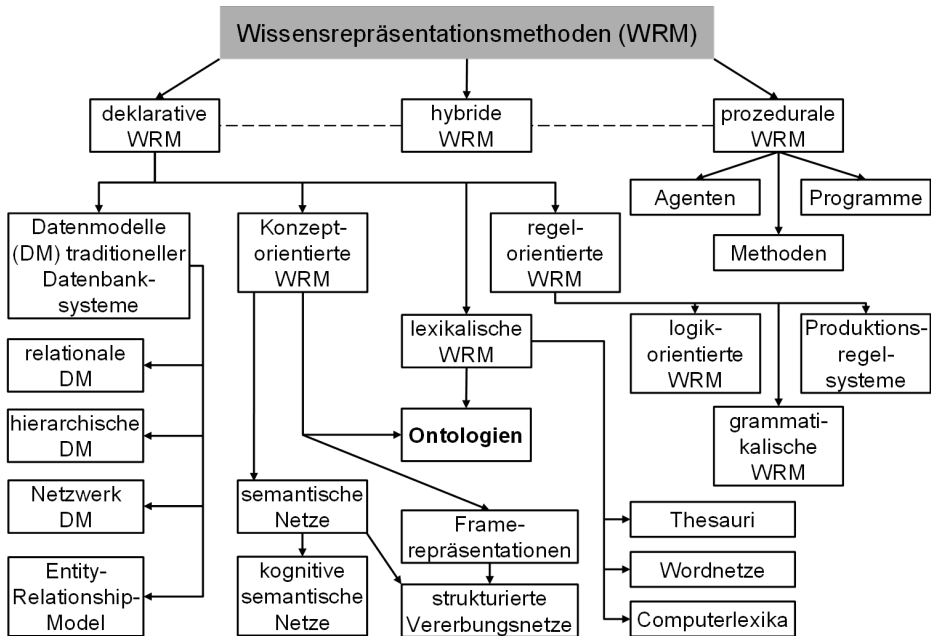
Wissensrepräsentationsmethoden (WRM)

deklarative WRM

hybride WRM

prozedurale WRM

Agenten

Programme

Methoden

Datenmodelle (DM) traditioneller Datenbanksysteme

Konzeptorientierte WRM

regelorientierte WRM

lexikalische WRM

logikorientierte WRM

Produktionsregelsysteme

grammatikalische WRM

relationale DM

hierarchische DM

Netzwerk DM

Entity-Relationship-Model

Ontologien

semantische Netze

Framerepräsentationen

kognitive semantische Netze

strukturierte Vererbungsnetze

Thesauri

Wordnetze

Computerlexika